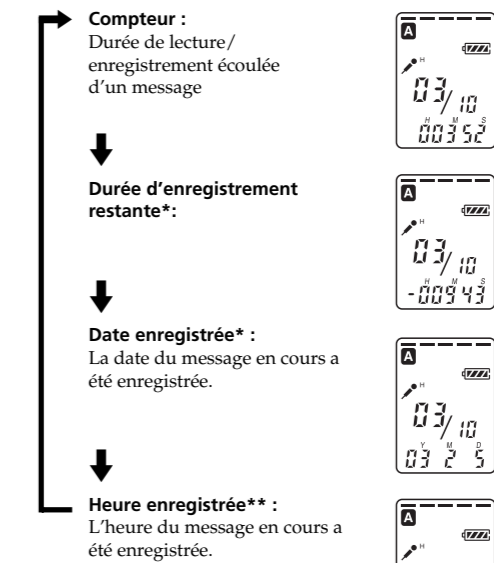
Compteur :
Durée de lecture/ enregistrement écoulée d'un message

A
H
03/10
H M S
00 3 52

Durée d'enregistrement restante*:

A
H
03/10
H M S
-00 9 43

Date enregistrée* :
La date du message en cours a été enregistrée.

A
H
03/10
Y M D
03 2 5

Heure enregistrée** :
L'heure du message en cours a été enregistrée.

A
H